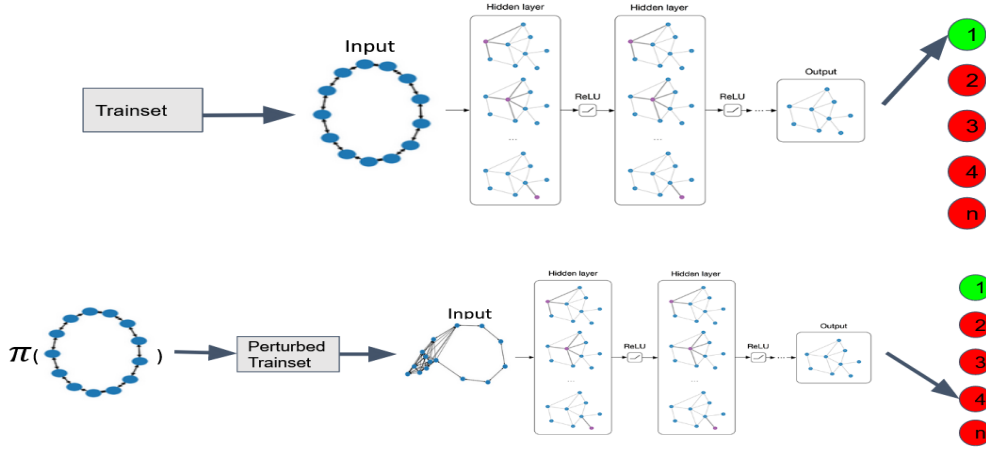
Trainset

Input

Hidden layer

...

ReLU

Hidden layer

...

ReLU

...

Output

1

2

3

4

n

$\pi$( )

Perturbed Trainset

Input

Hidden layer

...

ReLU

Hidden layer

...

ReLU

...

Output

1

2

3

4

n